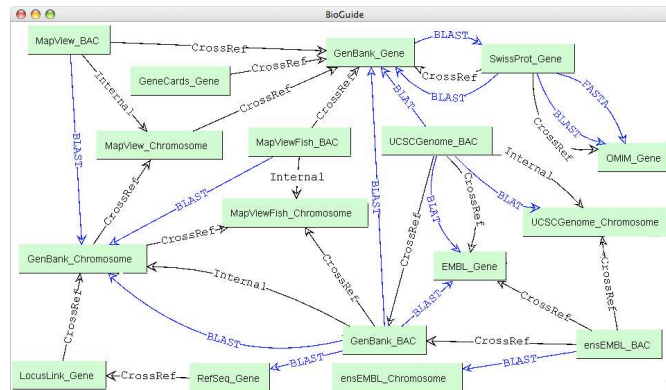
BioGuide

MapView_BAC
CrossRef
GenBank_Gene
BLAST
SwissProt_Gene
GeneCards_Gene
CrossRef
CrossRef
Internal
BLAT
BLAST
FASTA
CrossRef
BLAST
CrossRef
MapView_Chromosome
MapViewFish_BAC
UCSCGenome_BAC
CrossRef
OMIM_Gene
BLAST
Internal
Internal
CrossRef
BLAST
BLAT
BLAT
CrossRef
MapViewFish_Chromosome
UCSCGenome_Chromosome
CrossRef
BLAST
CrossRef
GenBank_Chromosome
CrossRef
EMBL_Gene
CrossRef
Internal
BLAST
CrossRef
CrossRef
BLAST
GenBank_BAC
CrossRef
ensEMBL_BAC
CrossRef
BLAST
BLAST
LocusLink_Gene
CrossRef
RefSeq_Gene
ensEMBL_Chromosome